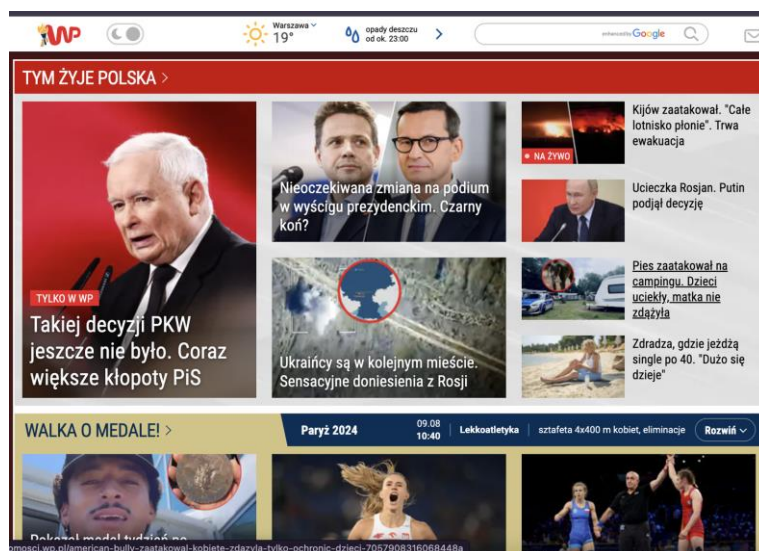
WP

Warszawa 19°

opady deszczu od ok. 23:00

enhanced by Google

TYM ŻYJE POLSKA >

TYLKO W WP

Takiej decyzji PKW jeszcze nie było. Coraz większe kłopoty PiS

Nieoczekiwana zmiana na podium w wyścigu prezydenckim. Czarny koń?

Ukraińcy są w kolejnym mieście. Sensacyjne doniesienia z Rosji

NA ŻYWO

Kijów zaatakował. "Całe lotnisko płonie". Trwa ewakuacja

Ucieczka Rosjan. Putin podjął decyzję

Pies zaatakował na campingu. Dzieci uciekły, matka nie zdążyła

Zdradza, gdzie jeżdżą single po 40. "Dużo się dzieje"

WALKA O MEDALE! >

Paryż 2024

09.08 10:40

Lekkoatletyka

sztafeta 4x400 m kobiet, eliminacje

Rozwiń

Pokazał medal tydzień po

mosci.wp.pl/american-bully-zaatakowal-kobiete-zdazyla-tylko-ochronic-dzieci-7057908316068448a